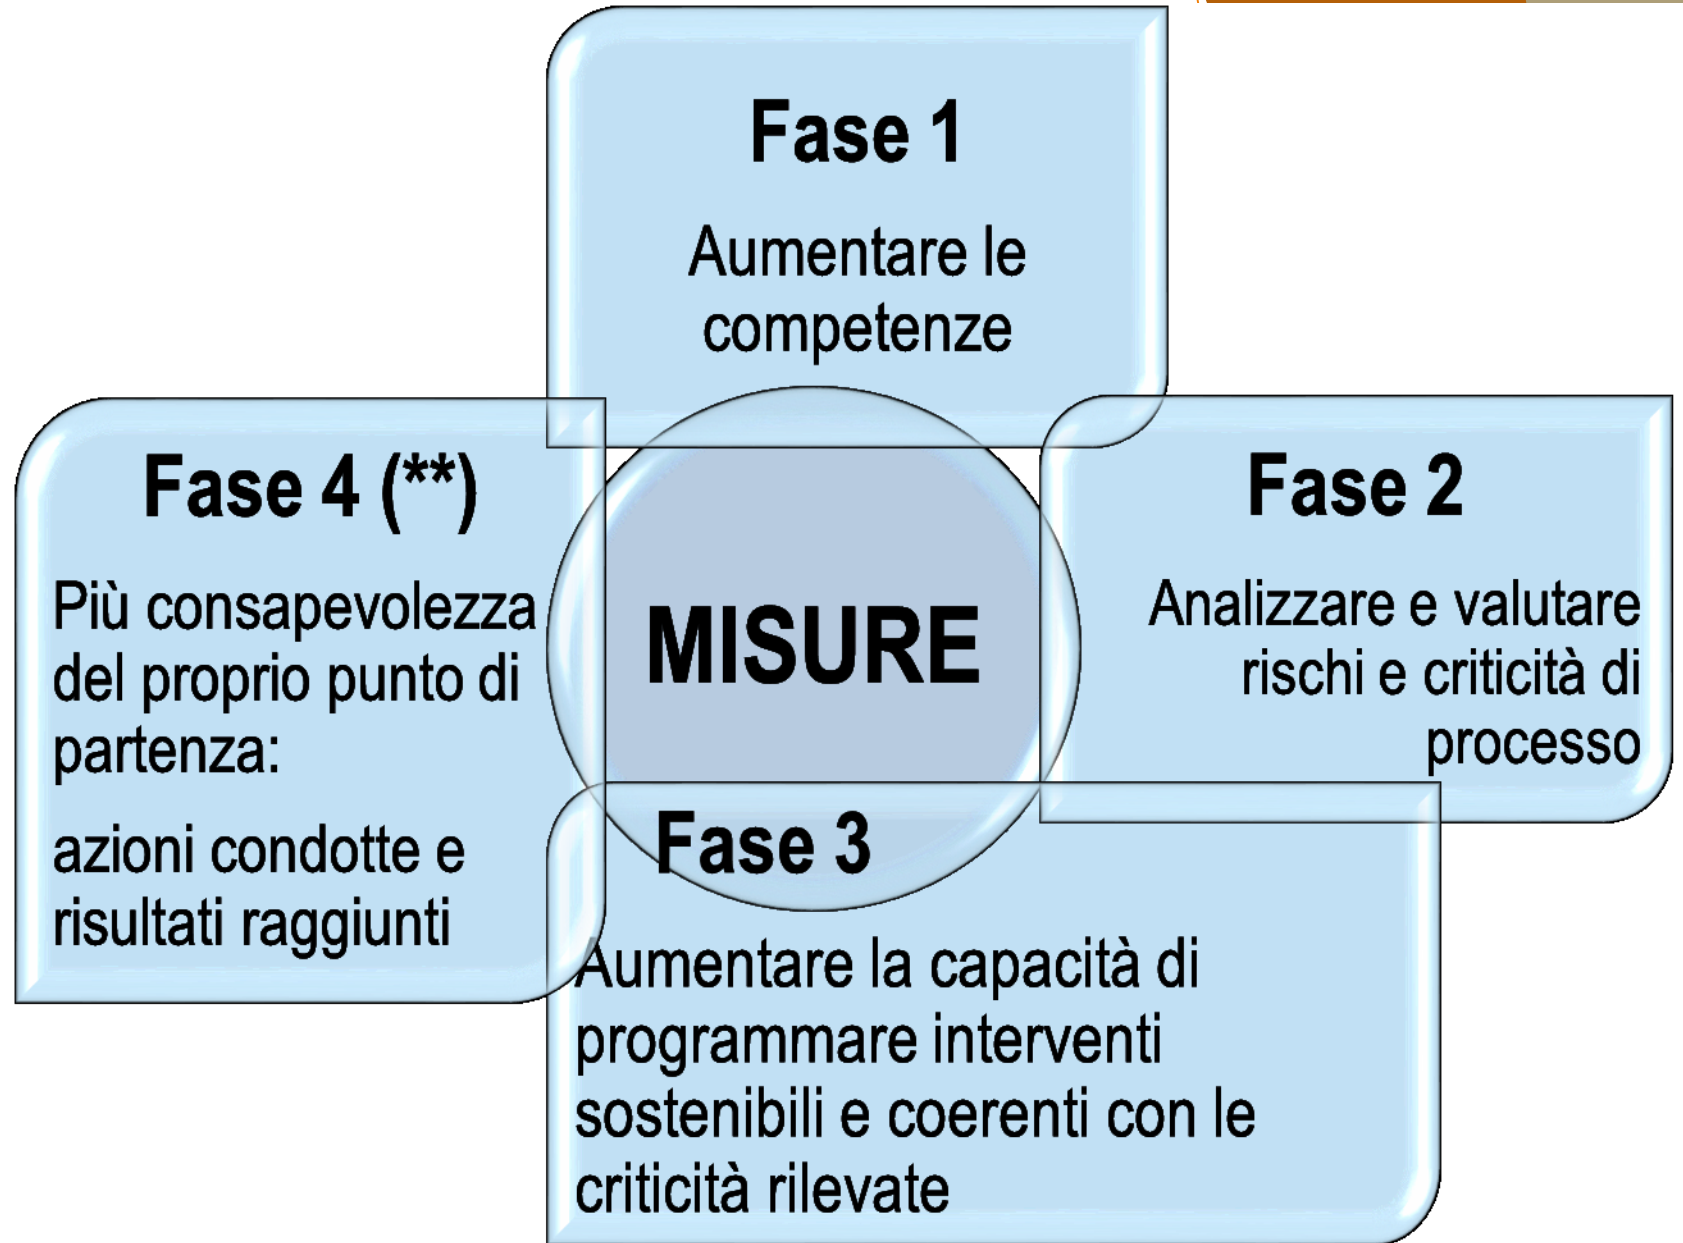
Fase 1

Aumentare le competenze

Fase 4 (**)

Più consapevolezza del proprio punto di partenza:

azioni condotte e risultati raggiunti

MISURE

Fase 2

Analizzare e valutare rischi e criticità di processo

Fase 3

Aumentare la capacità di programmare interventi sostenibili e coerenti con le criticità rilevate